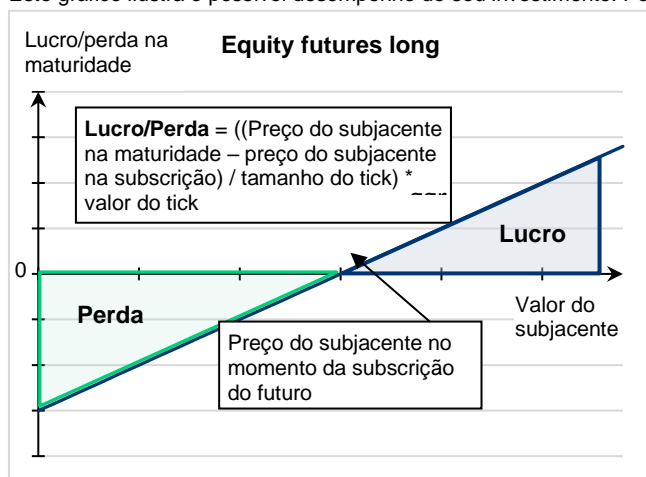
Este gráfico ilustra o possível desempenho do seu investimento. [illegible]

Lucro/perda na maturidade

**Equity futures long**

**Lucro/Perda** = ((Preço do subjacente na maturidade – preço do subjacente na subscrição) / tamanho do tick) * valor do tick

Lucro

0

Perda

Valor do subjacente

Preço do subjacente no momento da subscrição do futuro